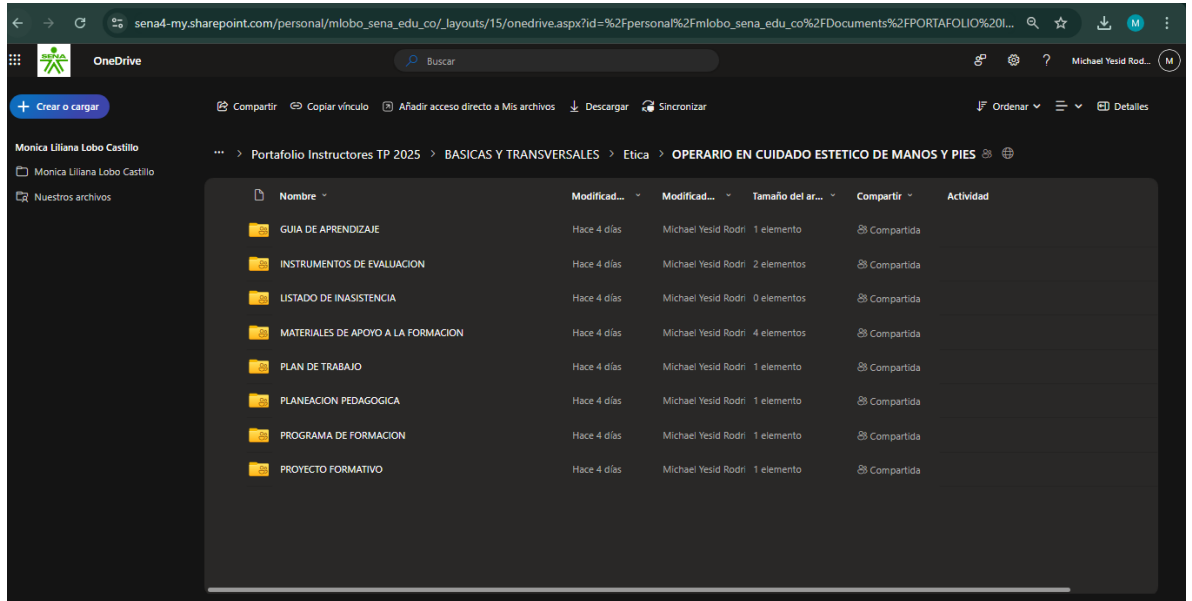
sena4-my.sharepoint.com/personal/mlobo_sena_edu_co/_layouts/15/onedrive.aspx?id=%2Fpersonal%2Fmlobo_sena_edu_co%2FDocuments%2FPORTAFOLIO%20I...

M

SENA

OneDrive

Buscar

Michael Yesid Rod...

M

Crear o cargar

Compartir

Copiar vínculo

Añadir acceso directo a Mis archivos

Descargar

Sincronizar

Ordenar

Detalles

Monica Liliana Lobo Castillo

Monica Liliana Lobo Castillo

Nuestros archivos

... > Portafolio Instructores TP 2025 > BASICAS Y TRANSVERSALES > Etica > OPERARIO EN CUIDADO ESTETICO DE MANOS Y PIES

| Nombre | Modificad... | Modificad... | Tamaño del ar... | Compartir | Actividad |
|---|---|---|---|---|---|
| GUIA DE APRENDIZAJE | Hace 4 días | Michael Yesid Rodri | 1 elemento | Compartida | |
| INSTRUMENTOS DE EVALUACION | Hace 4 días | Michael Yesid Rodri | 2 elementos | Compartida | |
| LISTADO DE INASISTENCIA | Hace 4 días | Michael Yesid Rodri | 0 elementos | Compartida | |
| MATERIALES DE APOYO A LA FORMACION | Hace 4 días | Michael Yesid Rodri | 4 elementos | Compartida | |
| PLAN DE TRABAJO | Hace 4 días | Michael Yesid Rodri | 1 elemento | Compartida | |
| PLANEACION PEDAGOGICA | Hace 4 días | Michael Yesid Rodri | 1 elemento | Compartida | |
| PROGRAMA DE FORMACION | Hace 4 días | Michael Yesid Rodri | 1 elemento | Compartida | |
| PROYECTO FORMATIVO | Hace 4 días | Michael Yesid Rodri | 1 elemento | Compartida | |